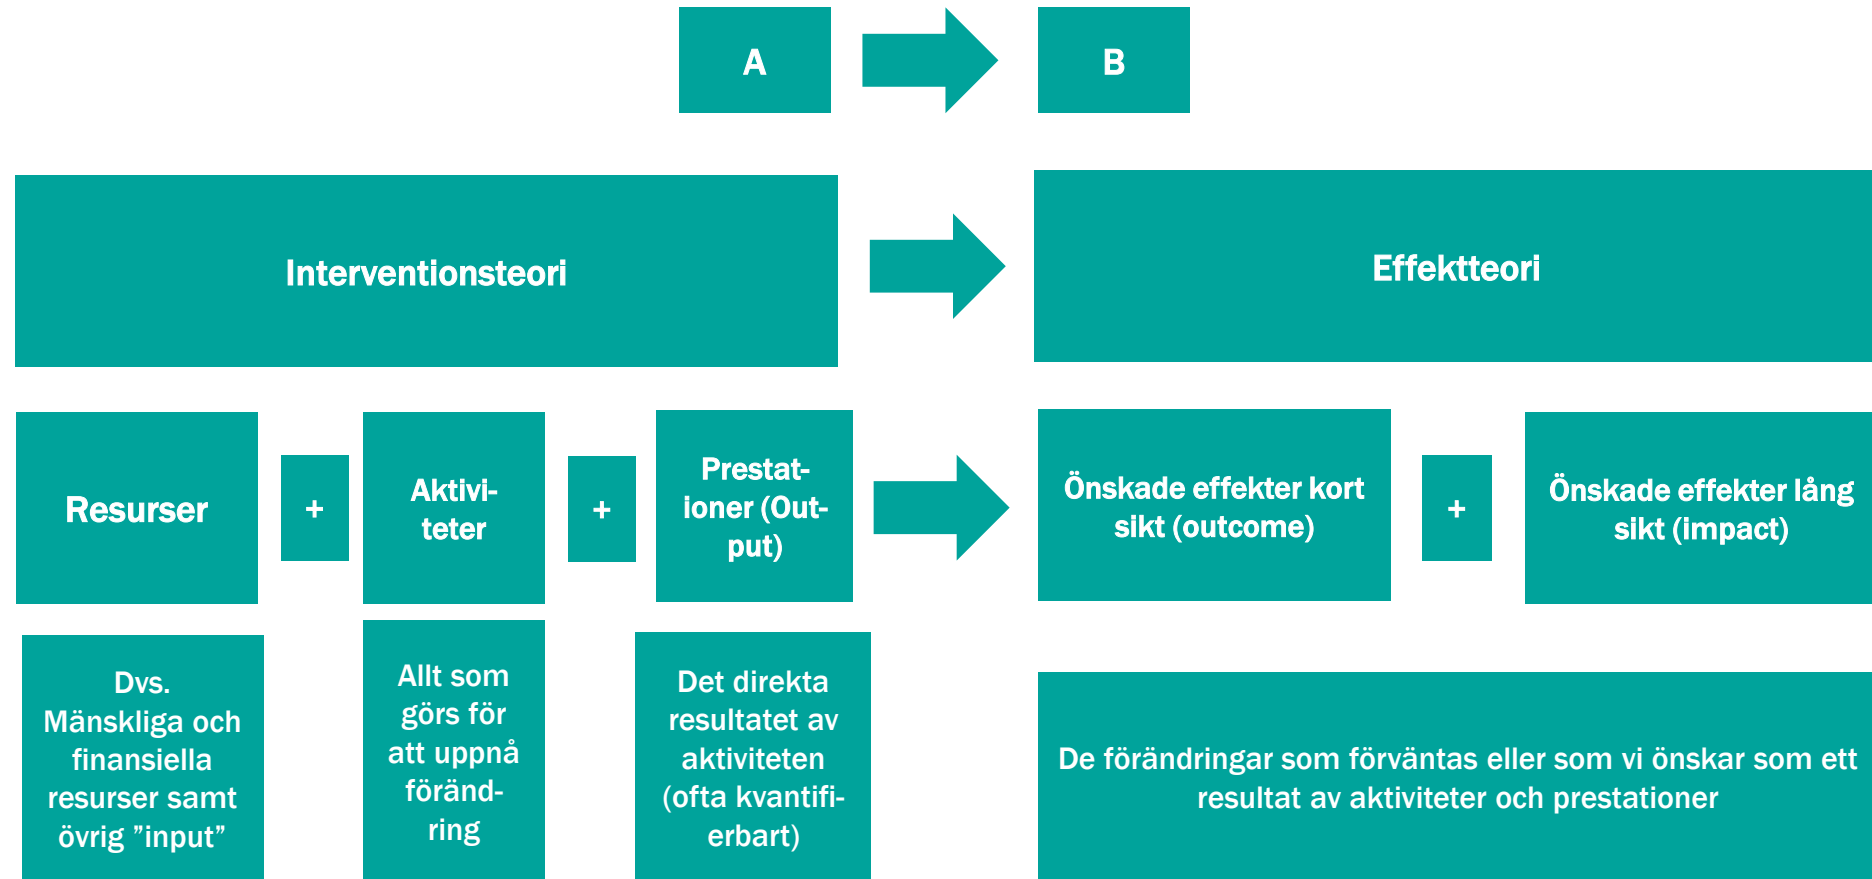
A

B

Interventionsteori

Effektteori

Resurser

+

Aktiviteter

+

Prestationer (Output)

Önskade effekter kort sikt (outcome)

+

Önskade effekter lång sikt (impact)

Dvs. Mänskliga och finansiella resurser samt övrig ”input”

Allt som görs för att uppnå förändring

Det direkta resultatet av aktiviteten (ofta kvantifierbart)

De förändringar som förväntas eller som vi önskar som ett resultat av aktiviteter och prestationer